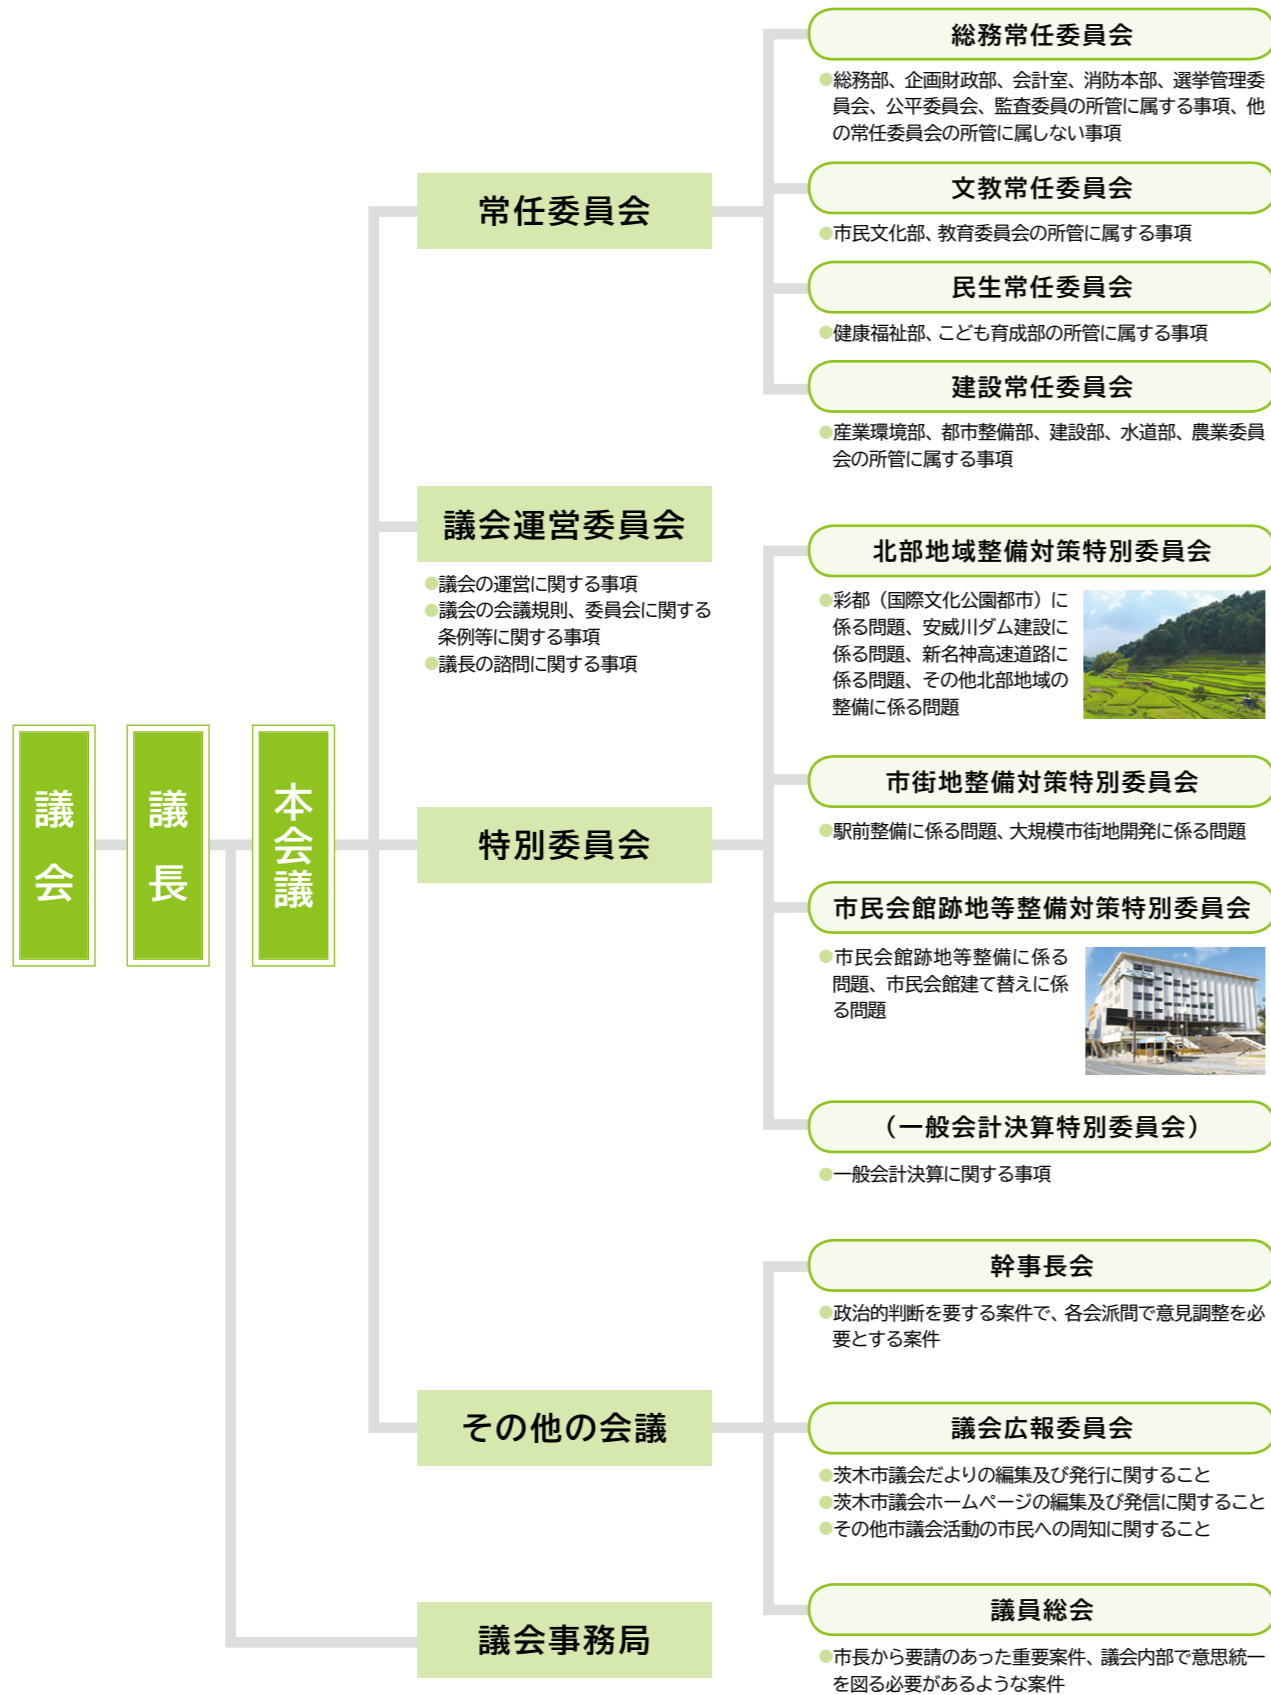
議会

議長

本会議

常任委員会

総務常任委員会

●総務部、企画財政部、会計室、消防本部、選挙管理委員会、公平委員会、監査委員の所管に属する事項、他の常任委員会の所管に属しない事項

文教常任委員会

●市民文化部、教育委員会の所管に属する事項

民生常任委員会

●健康福祉部、こども育成部の所管に属する事項

建設常任委員会

●産業環境部、都市整備部、建設部、水道部、農業委員会の所管に属する事項

議会運営委員会

●議会の運営に関する事項
●議会の会議規則、委員会に関する条例等に関する事項
●議長の諮問に関する事項

特別委員会

北部地域整備対策特別委員会

●彩都（国際文化公園都市）に係る問題、安威川ダム建設に係る問題、新名神高速道路に係る問題、その他北部地域の整備に係る問題

市街地整備対策特別委員会

●駅前整備に係る問題、大規模市街地開発に係る問題

市民会館跡地等整備対策特別委員会

●市民会館跡地等整備に係る問題、市民会館建て替えに係る問題

（一般会計決算特別委員会）

●一般会計決算に関する事項

その他の会議

幹事長会

●政治的判断を要する案件で、各会派間で意見調整を必要とする案件

議会広報委員会

●茨木市議会だよりの編集及び発行に関すること
●茨木市議会ホームページの編集及び発信に関すること
●その他市議会活動の市民への周知に関すること

議員総会

●市長から要請のあった重要案件、議会内部で意思統一を図る必要があるような案件

議会事務局